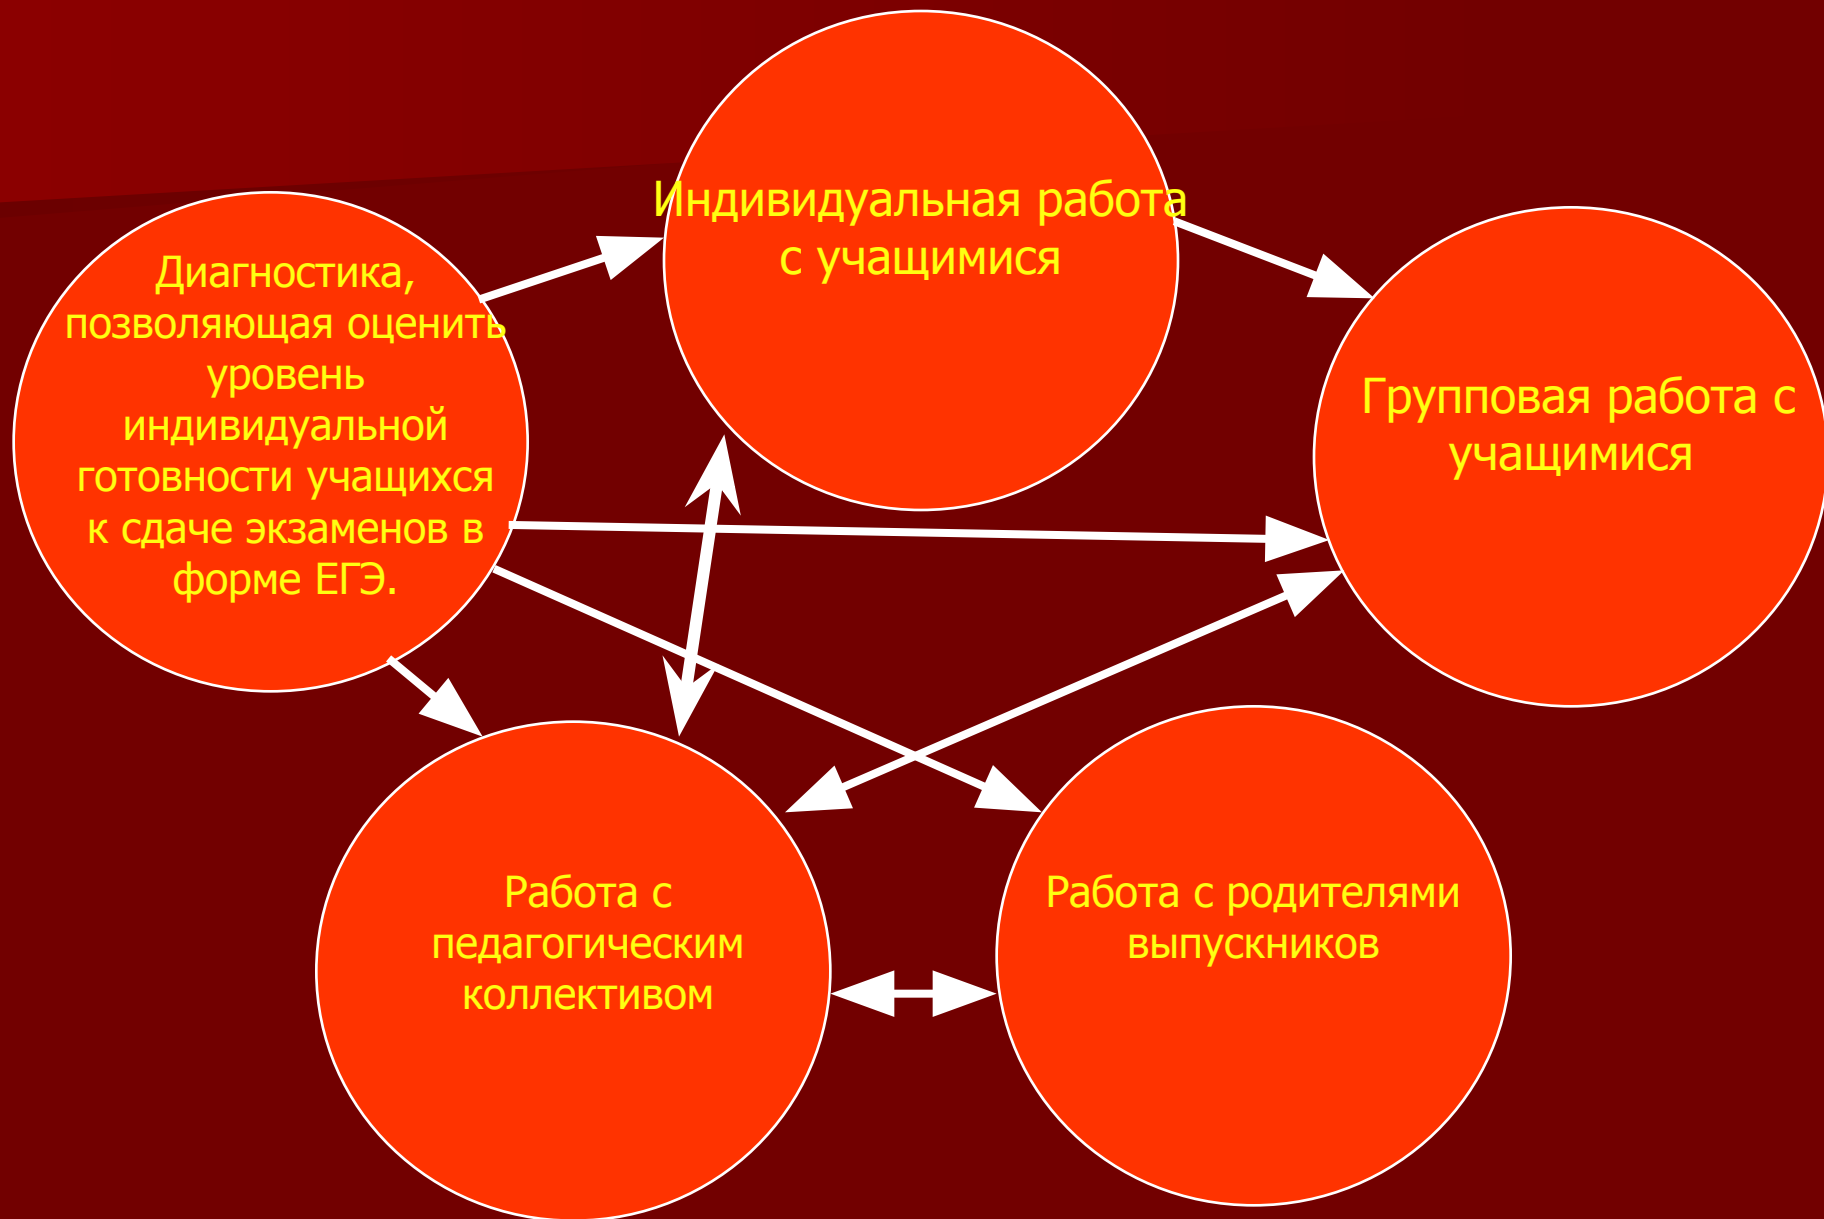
Индивидуальная работа с учащимися

Диагностика, позволяющая оценить уровень индивидуальной готовности учащихся к сдаче экзаменов в форме ЕГЭ.

Групповая работа с учащимися

Работа с педагогическим коллективом

Работа с родителями выпускников